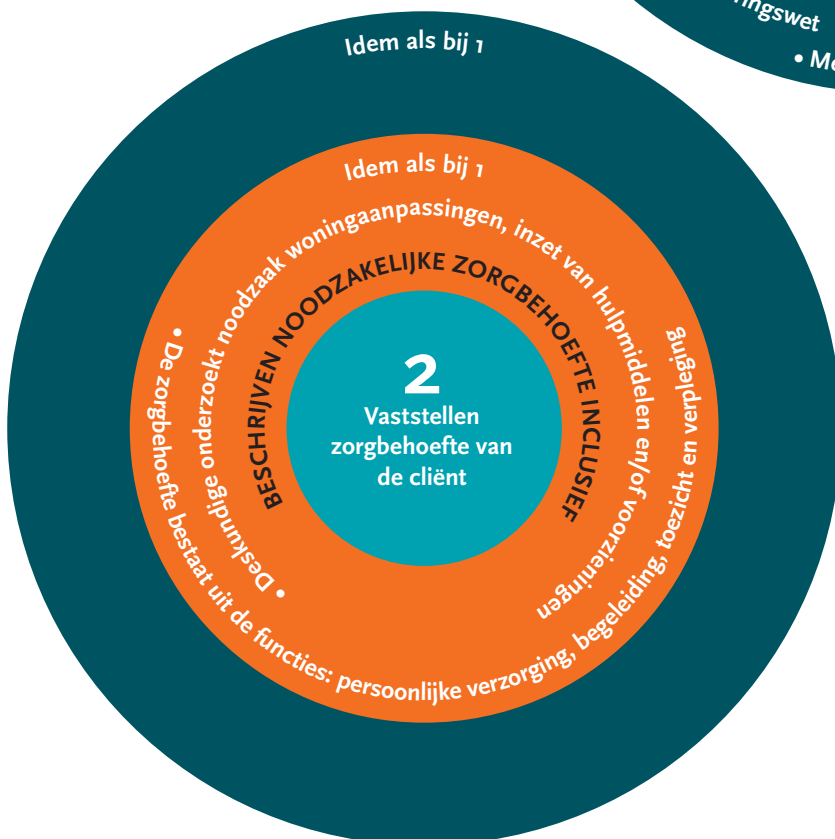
ngswet

• Me

Idem als bij 1

Idem als bij 1

BESCHRIJVEN NOODZAKELIJKE ZORGBEHOEFTE INCLUSIEF

• Deskundige onderzoekt noodzaak woningaanpassingen, inzet van hulpmiddelen en/of voorzieningen

• De zorgbehoefte bestaat uit de functies: persoonlijke verzorging, begeleiding, toezicht en verpleging

2
Vaststellen zorgbehoefte van de cliënt